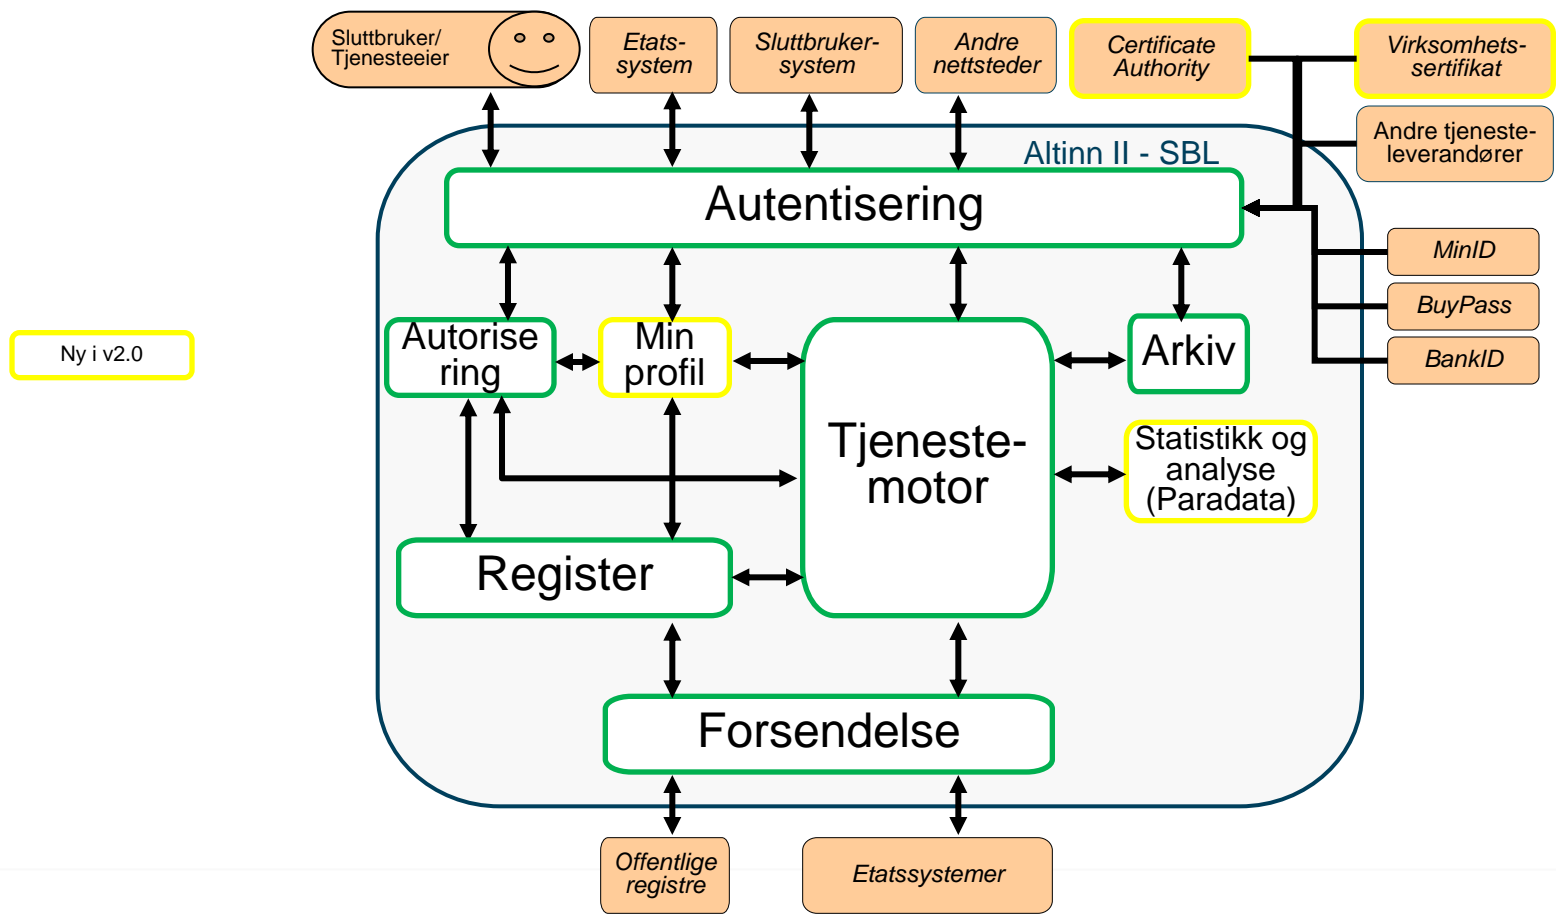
Sluttbruker/ Tjenesteeier

Etats-system

Sluttbruker-system

Andre nettsteder

Certificate Authority

Virksomhets-sertifikat

Andre tjeneste-leverandører

Altinn II - SBL

Autentisering

MinID

BuyPass

BankID

Ny i v2.0

Autorisering

Min profil

Arkiv

Tjeneste-motor

Statistikk og analyse (Paradata)

Register

Forsendelse

Offentlige registre

Etatssystemer